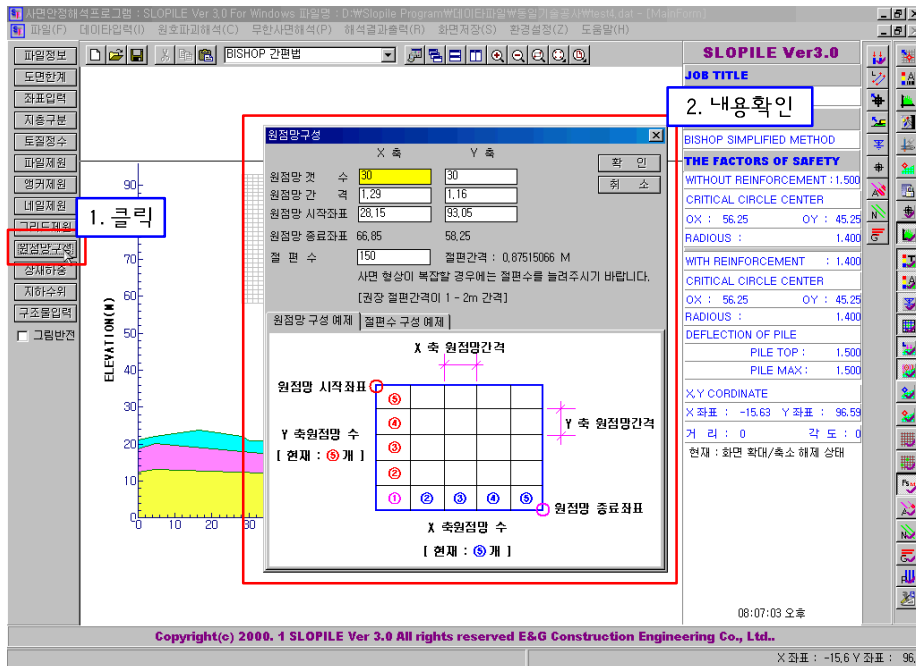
사면안정해석프로그램 : SLOPILE Ver 3.0 For Windows 파일명 : D:\Slopile Program\데이타파일\동일개설공사\test4.dat - [MainForm]

파일(F) 데이타입력(I) 원호파괴해석(C) 무한사면해석(P) 해석결과출력(R) 화면저장(S) 환경설정(Z) 도움말(H)

BISHOP 간편법

파일정보
도면한계
좌표입력
지층구분
토질정수
파일제원
앵커제원
네일제원
그리드제원
원점망구성
상재하중
지하수위
구조물입력
그림반전

1. 클릭

2. 내용확인

ELEVATION(M)

90
80
70
60
50
40
30
20
10
0
0 10 20 30

원점망구성

X 축 Y 축
원점망 갯 수 30 30
원점망 간 격 1.29 1.16
원점망 시작좌표 28.15 93.05
원점망 종료좌표 66.85 58.25
절 편 수 150 절편간격 : 0.87515066 M
사면 형상이 복잡할 경우에는 절편수를 늘려주시기 바랍니다.
[권장 절편간격이 1 - 2m 간격]

확 인
취 소

원점망 구성 예제 | 절편수 구성 예제

X 축 원점망간격
원점망 시작좌표
Y 축원점망 수
[ 현재 : ⑤개 ]
Y 축 원점망간격
⑤
④
③
②
① ② ③ ④ ⑤
원점망 종료좌표
X 축원점망 수
[ 현재 : ⑤개 ]

SLOPILE Ver3.0
JOB TITLE
BISHOP SIMPLIFIED METHOD
THE FACTORS OF SAFETY
WITHOUT REINFORCEMENT : 1.500
CRITICAL CIRCLE CENTER
OX : 56.25 OY : 45.25
RADIOUS : 1.400
WITH REINFORCEMENT : 1.400
CRITICAL CIRCLE CENTER
OX : 56.25 OY : 45.25
RADIOUS : 1.400
DEFLECTION OF PILE
PILE TOP : 1.500
PILE MAX : 1.500
X,Y CORDINATE
X 좌표 : -15.63 Y 좌표 : 96.59
거 리 : 0 각 도 : 0
현재 : 화면 확대/축소 해제 상태

08:07:03 오후

Copyright(c) 2000. 1 SLOPILE Ver 3.0 All rights reserved E&G Construction Engineering Co., Ltd..

X 좌표 : -15.6 Y 좌표 : 96